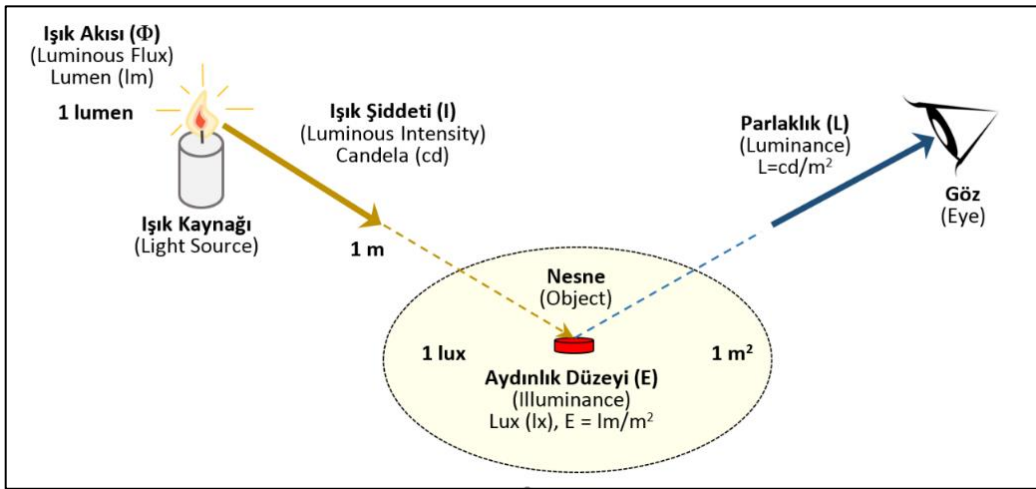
Işık Akısı (Φ)
(Luminous Flux)
Lumen (lm)

1 lumen

Işık Kaynağı
(Light Source)

Işık Şiddeti (I)
(Luminous Intensity)
Candela (cd)

1 m

Parlaklık (L)
(Luminance)
L=cd/m$^2$

Göz
(Eye)

Nesne
(Object)

1 lux

1 m$^2$

Aydınlık Düzeyi (E)
(Illuminance)
Lux (lx), E = lm/m$^2$